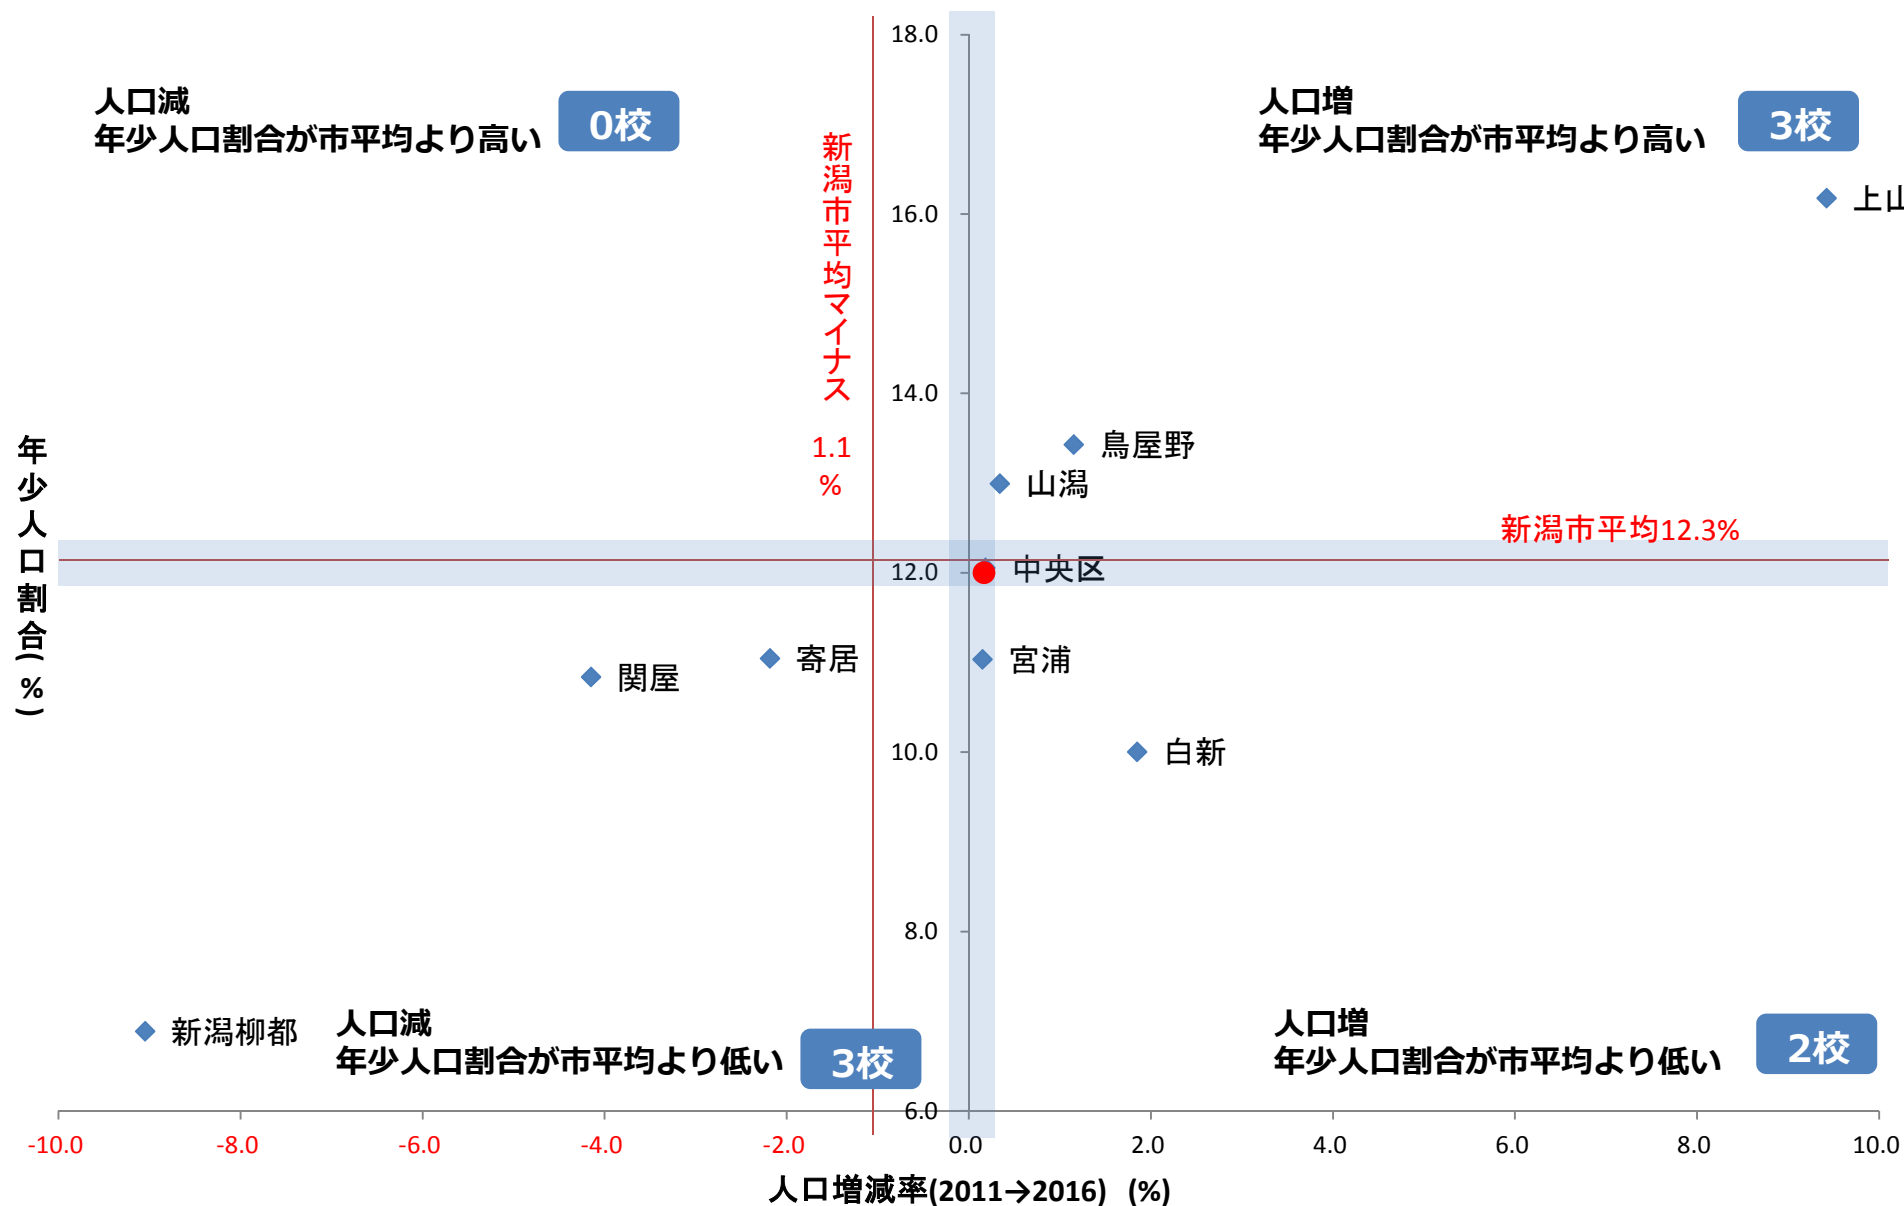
人口減
年少人口割合が市平均より高い
0校

人口増
年少人口割合が市平均より高い
3校

新潟市平均マイナス1.1%

18.0
16.0
14.0
12.0
10.0
8.0
6.0

上山
鳥屋野
山潟
新潟市平均12.3%
中央区
寄居
関屋
宮浦
白新

年少人口割合(%)

新潟柳都
人口減
年少人口割合が市平均より低い
3校

人口増
年少人口割合が市平均より低い
2校

-10.0
-8.0
-6.0
-4.0
-2.0
0.0
2.0
4.0
6.0
8.0
10.0

人口増減率(2011→2016) (%)